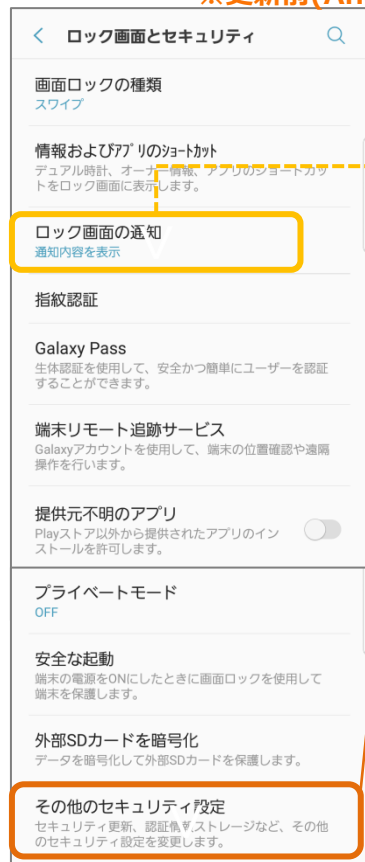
※更新前(An

ロック画面とセキュリティ

画面ロックの種類
スワイプ

情報およびｱﾌﾟﾘのｼｮｰﾄｶｯﾄ
デュアル時計、オーナー情報、アプリのショートカットをロック画面に表示します。

ロック画面の通知
通知内容を表示

指紋認証

Galaxy Pass
生体認証を使用して、安全かつ簡単にユーザーを認証することができます。

端末リモート追跡サービス
Galaxyアカウントを使用して、端末の位置確認や遠隔操作を行います。

提供元不明のアプリ
Playストア以外から提供されたアプリのインストールを許可します。

プライベートモード
OFF

安全な起動
端末の電源をONにしたときに画面ロックを使用して端末を保護します。

外部SDカードを暗号化
データを暗号化して外部SDカードを保護します。

その他のセキュリティ設定
セキュリティ更新、認証情報、ストレージなど、その他のセキュリティ設定を変更します。